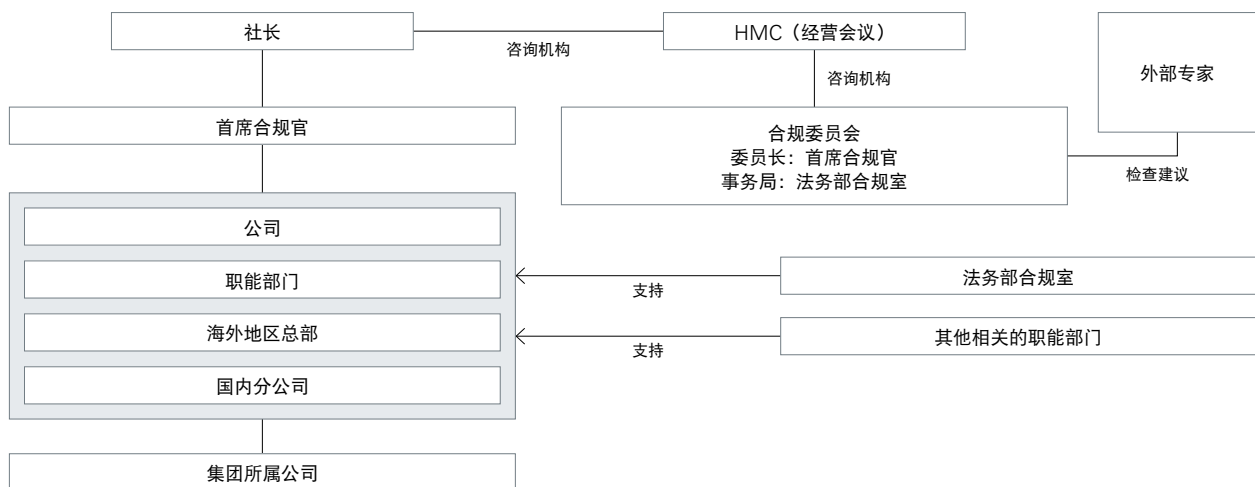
社长

咨询机构

HMC（经营会议）

咨询机构

外部专家

首席合规官

合规委员会
委员长：首席合规官
事务局：法务部合规室

检查建议

公司

职能部门

海外地区总部

国内分公司

支持

法务部合规室

支持

其他相关的职能部门

集团所属公司